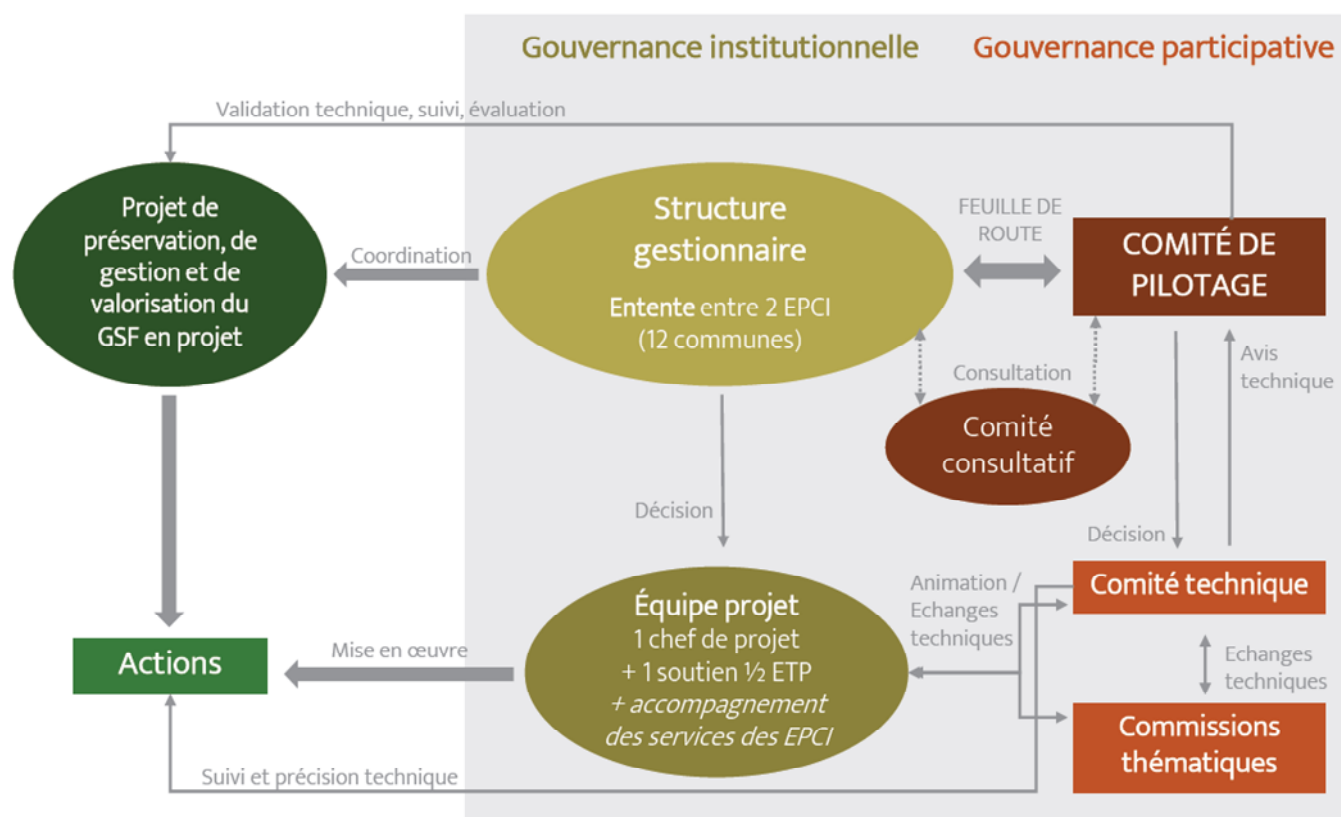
Gouvernance institutionnelle

Gouvernance participative

Validation technique, suivi, évaluation

Projet de préservation, de gestion et de valorisation du GSF en projet

Coordination

Structure gestionnaire

Entente entre 2 EPCI (12 communes)

FEUILLE DE ROUTE

COMITÉ DE PILOTAGE

Consultation

Avis technique

Comité consultatif

Décision

Décision

Actions

Mise en œuvre

Équipe projet
1 chef de projet
+ 1 soutien ½ ETP
+ accompagnement des services des EPCI

Animation / Echanges techniques

Comité technique

Echanges techniques

Commissions thématiques

Suivi et précision technique